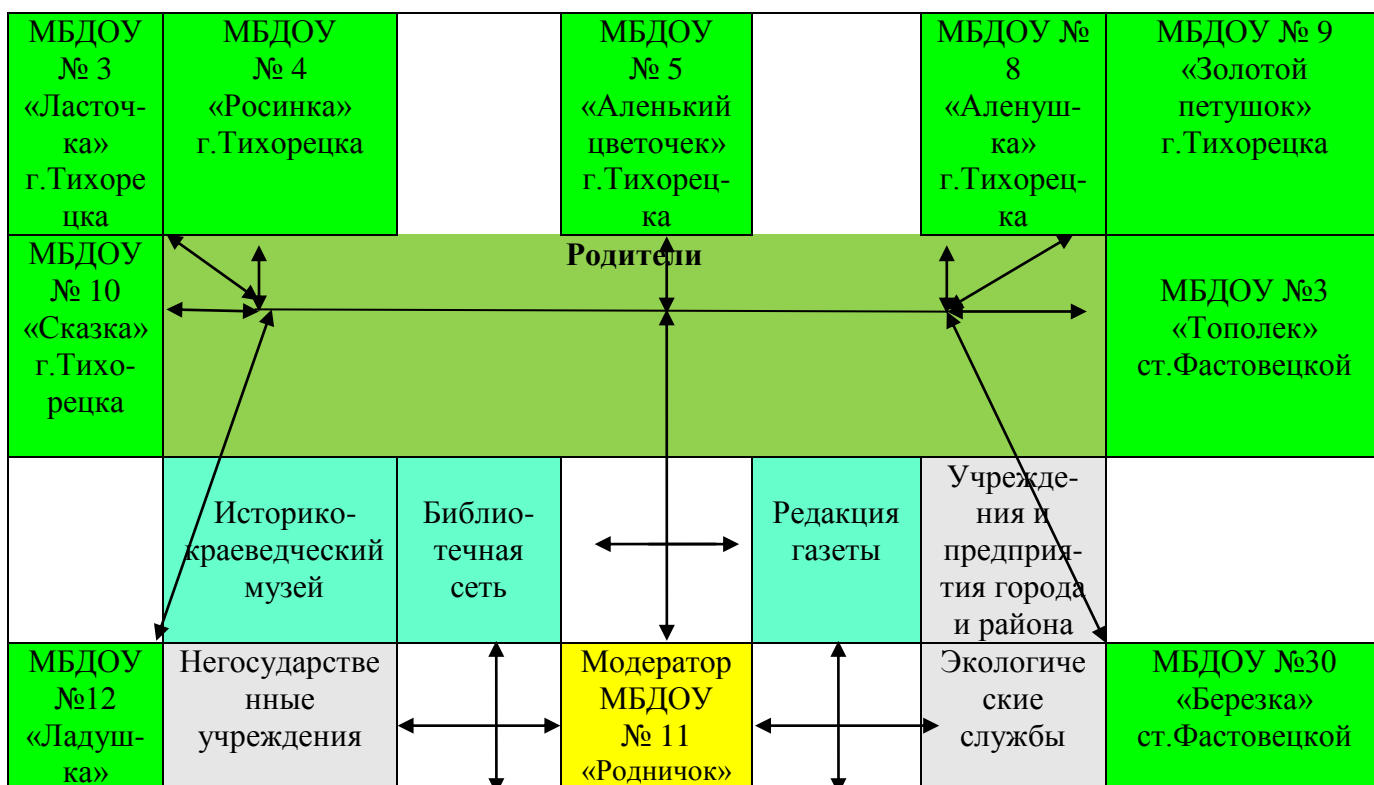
| МБДОУ № 3 «Ласточка» г.Тихорецка | МБДОУ № 4 «Росинка» г.Тихорецка | | МБДОУ № 5 «Аленький цветочек» г.Тихорецка | | МБДОУ № 8 «Аленушка» г.Тихорецка | МБДОУ № 9 «Золотой петушок» г.Тихорецка |
|---|---|---|---|---|---|---|
| МБДОУ № 10 «Сказка» г.Тихорецка | **Родители** | | | | | МБДОУ №3 «Тополек» ст.Фастовецкой |
| | Историко-краеведческий музей | Библиотечная сеть | | Редакция газеты | Учреждения и предприятия города и района | |
| МБДОУ №12 «Ладушка» | Негосударственные учреждения | | Модератор МБДОУ № 11 «Родничок» | | Экологические службы | МБДОУ №30 «Березка» ст.Фастовецкой |